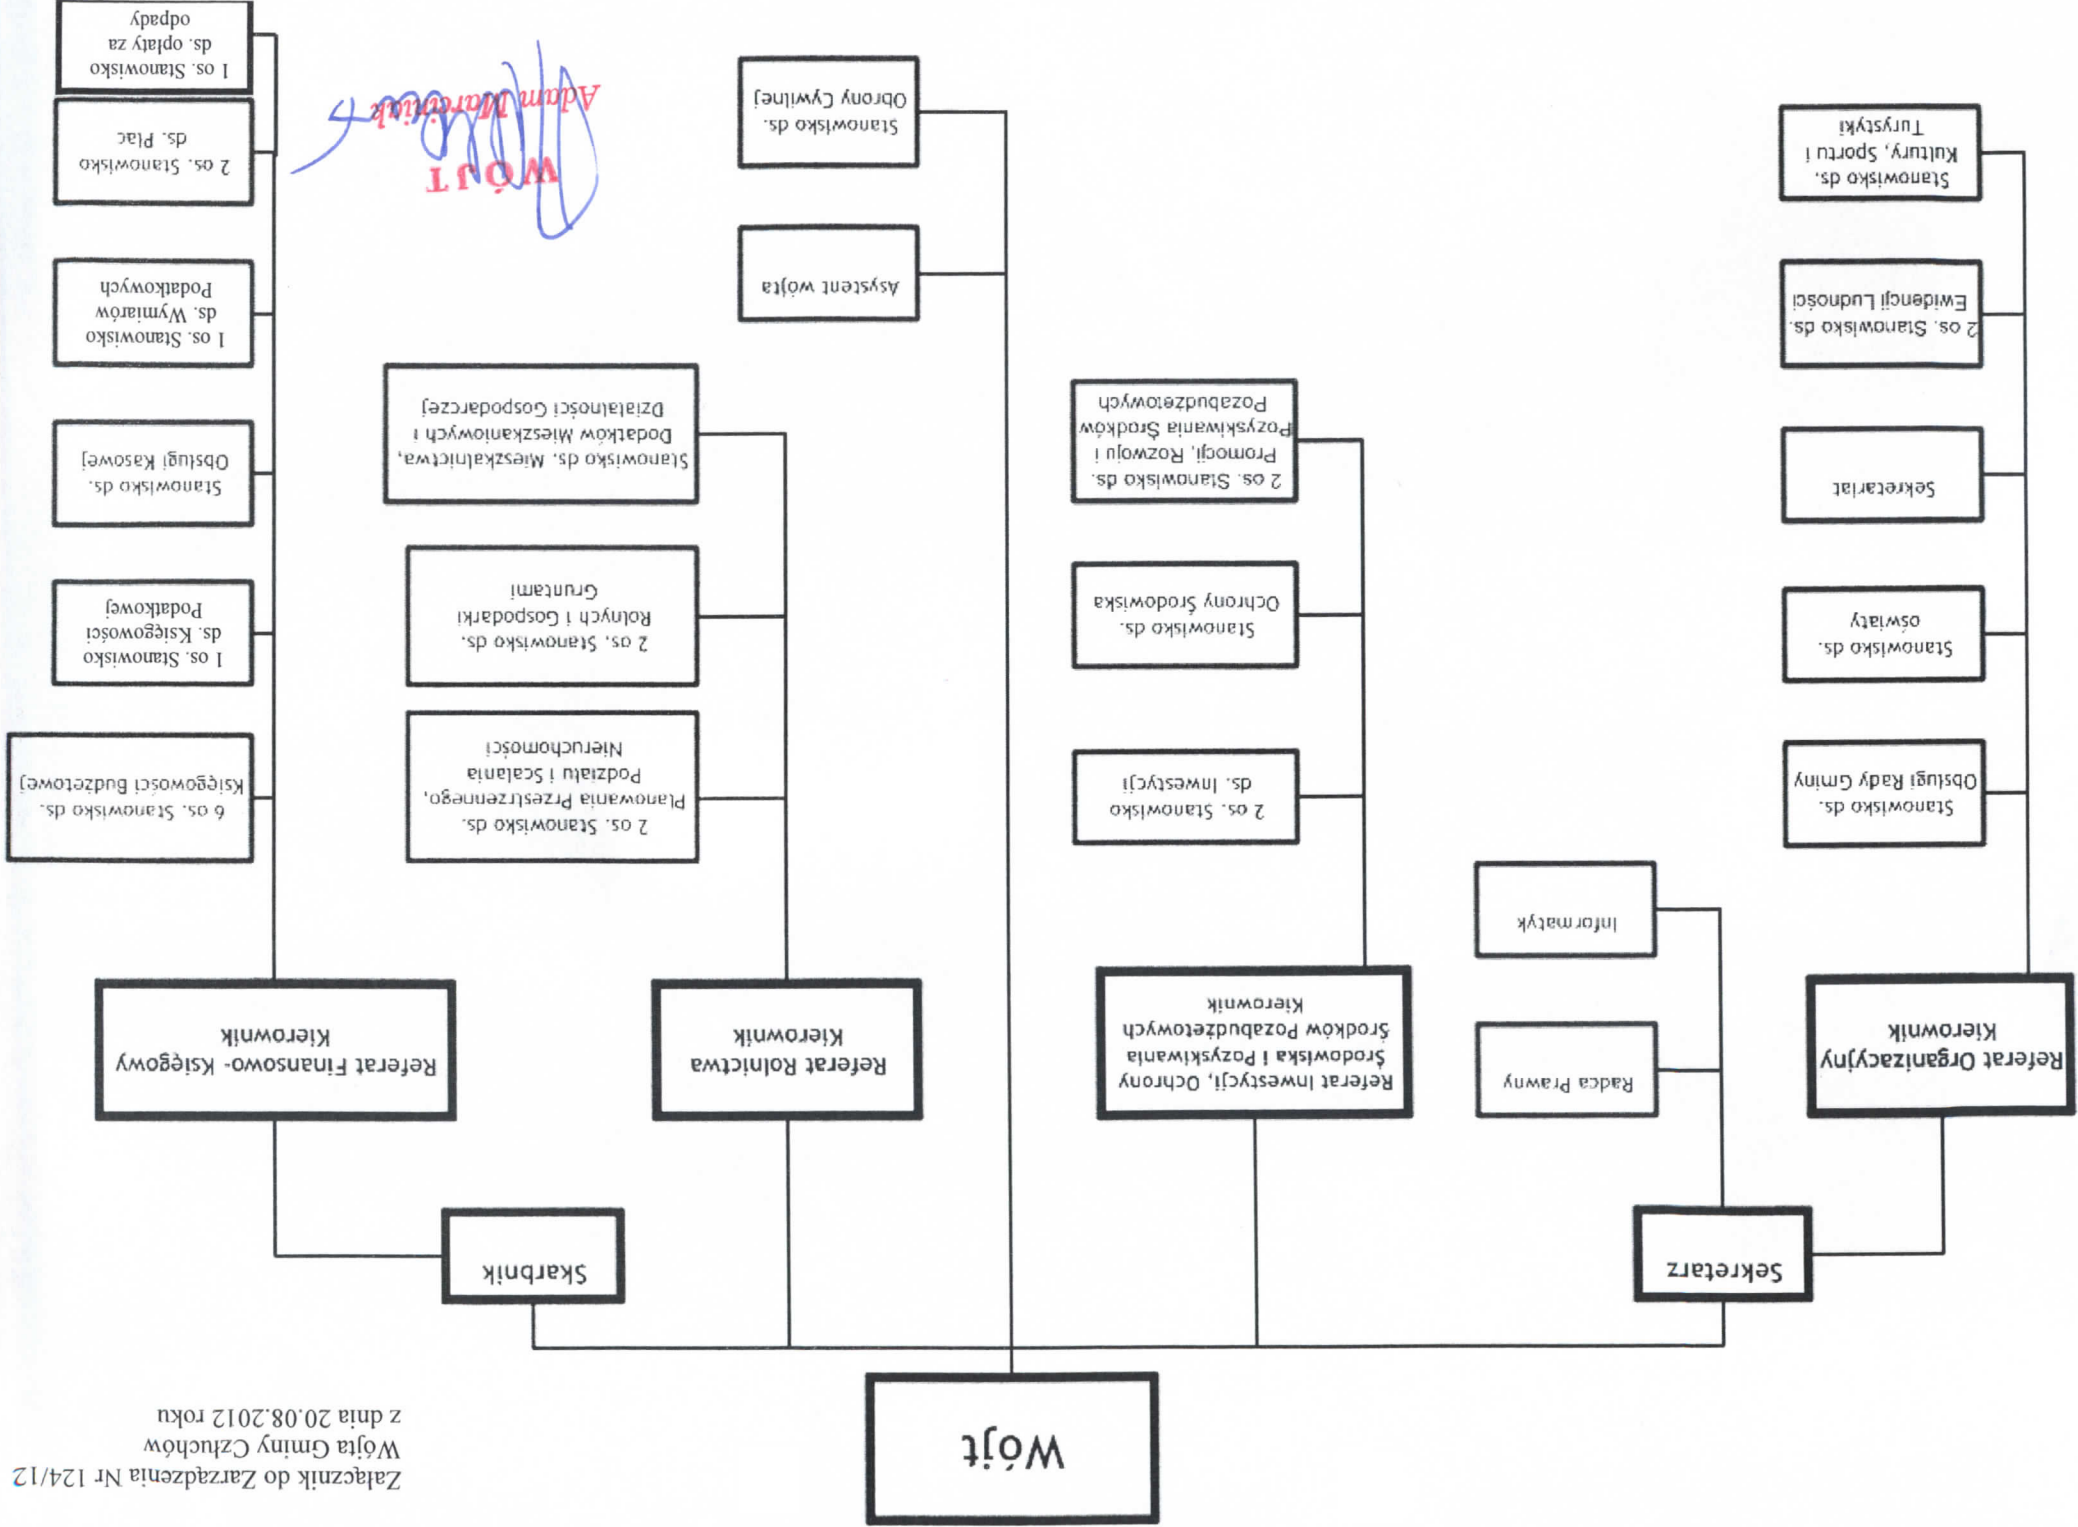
Załącznik do Zarządzenia Nr 124/12
Wójta Gminy Czluchów
z dnia 20.08.2012 roku

Wójt

Sekretarz

Skarbnik

Referat Organizacyjny
Kierownik

Radca Prawny

Informatyk

Stanowisko ds. Obsługi Rady Gminy

Stanowisko ds. oświaty

Sekretariat

2 os. Stanowisko ds. Ewidencji Ludności

Stanowisko ds. Kultury, Sportu i Turystyki

Referat Inwestycji, Ochrony Środowiska i Pozyskiwania Środków Pozabudżetowych
Kierownik

2 os. Stanowisko ds. Inwestycji

Stanowisko ds. Ochrony Środowiska

2 os. Stanowisko ds. Promocji, Rozwoju i Pozyskiwania Środków Pozabudżetowych

Asystent wójta

Stanowisko ds. Obrony Cywilnej

Referat Rolnictwa
Kierownik

2 os. Stanowisko ds. Planowania Przestrzennego, Podziału i Scalania Nieruchomości

2 os. Stanowisko ds. Rolnych i Gospodarki Gruntami

Stanowisko ds. Mieszkalnictwa, Dodatków Mieszkaniowych i Działalności Gospodarczej

Referat Finansowo- Księgowy
Kierownik

6 os. Stanowisko ds. Księgowości Budżetowej

1 os. Stanowisko ds. Księgowości Podatkowej

Stanowisko ds. Obsługi Kasowej

1 os. Stanowisko ds. Wymiarów Podatkowych

2 os. Stanowisko ds. Płac

1 os. Stanowisko ds. opłaty za odpady

WÓJT
Adam Marciniak